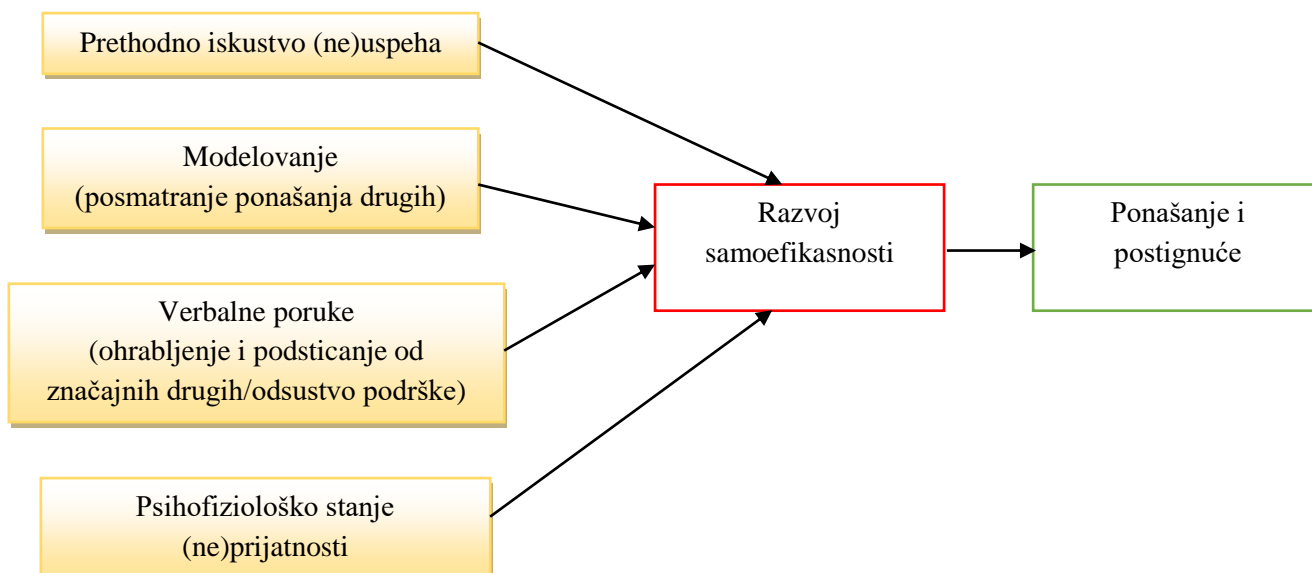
Prethodno iskustvo (ne)uspeha

Modelovanje
(posmatranje ponašanja drugih)

Verbalne poruke
(ohrabljenje i podsticanje od značajnih drugih/odsustvo podrške)

Psihofiziološko stanje
(ne)prijatnosti

Razvoj
samoefikasnosti

Ponašanje i
postignuće